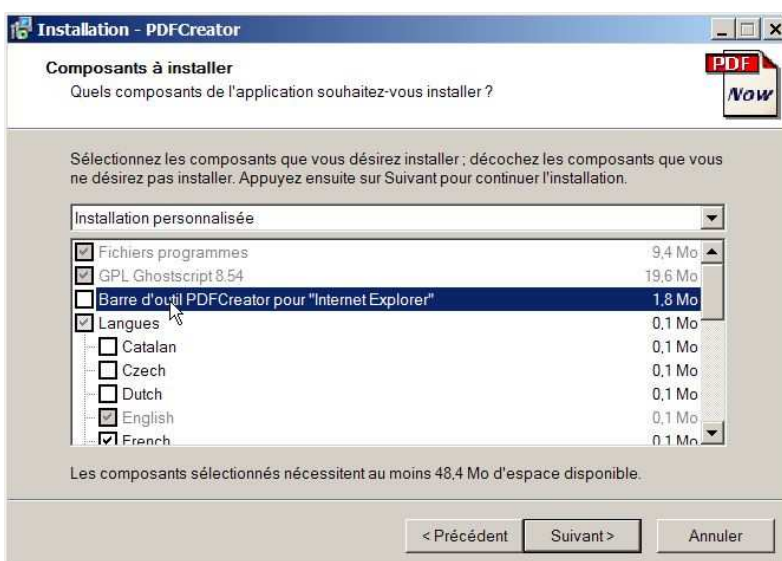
Installation - PDFCreator

Composants à installer
Quels composants de l'application souhaitez-vous installer ?

PDF
Now

Sélectionnez les composants que vous désirez installer ; décochez les composants que vous ne désirez pas installer. Appuyez ensuite sur Suivant pour continuer l'installation.

Installation personnalisée

| | |
|---|---|
| Fichiers programmes | 9,4 Mo |
| GPL Ghostscript 8.54 | 19,6 Mo |
| Barre d'outil PDFCreator pour "Internet Explorer" | 1,8 Mo |
| Langues | 0,1 Mo |
| Catalan | 0,1 Mo |
| Czech | 0,1 Mo |
| Dutch | 0,1 Mo |
| English | 0,1 Mo |
| French | 0,1 Mo |

Les composants sélectionnés nécessitent au moins 48,4 Mo d'espace disponible.

< Précédent Suivant > Annuler